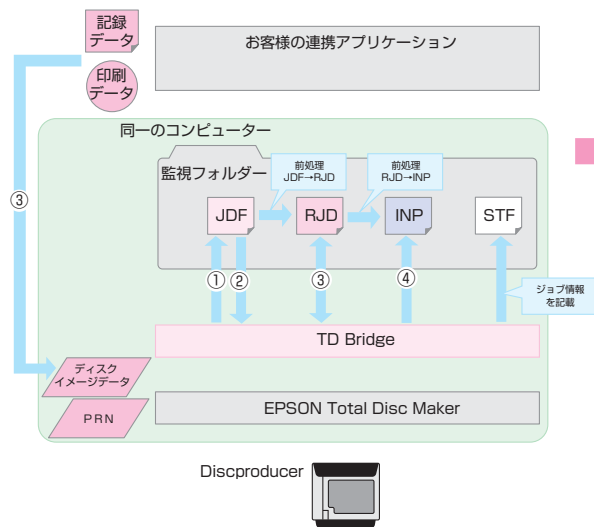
記録データ

印刷データ

お客様の連携アプリケーション

③

同一のコンピューター

監視フォルダー

前処理 JDF→RJD

前処理 RJD→INP

JDF

RJD

INP

STF

①

②

③

④

ジョブ情報を記載

TD Bridge

ディスクイメージデータ

PRN

EPSON Total Disc Maker

Discproducer